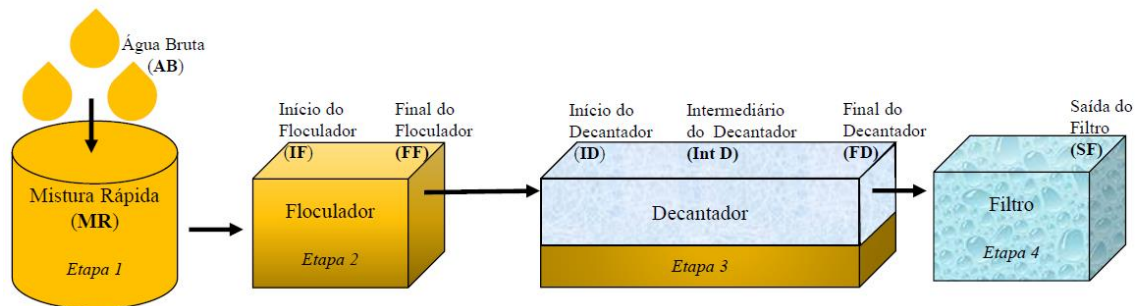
Água Bruta
(AB)

Mistura Rápida
(MR)

Etapa 1

Início do Floculador
(IF)

Final do Floculador
(FF)

Floculador

Etapa 2

Início do Decantador
(ID)

Intermediário do Decantador
(Int D)

Final do Decantador
(FD)

Decantador

Etapa 3

Saída do Filtro
(SF)

Filtro

Etapa 4